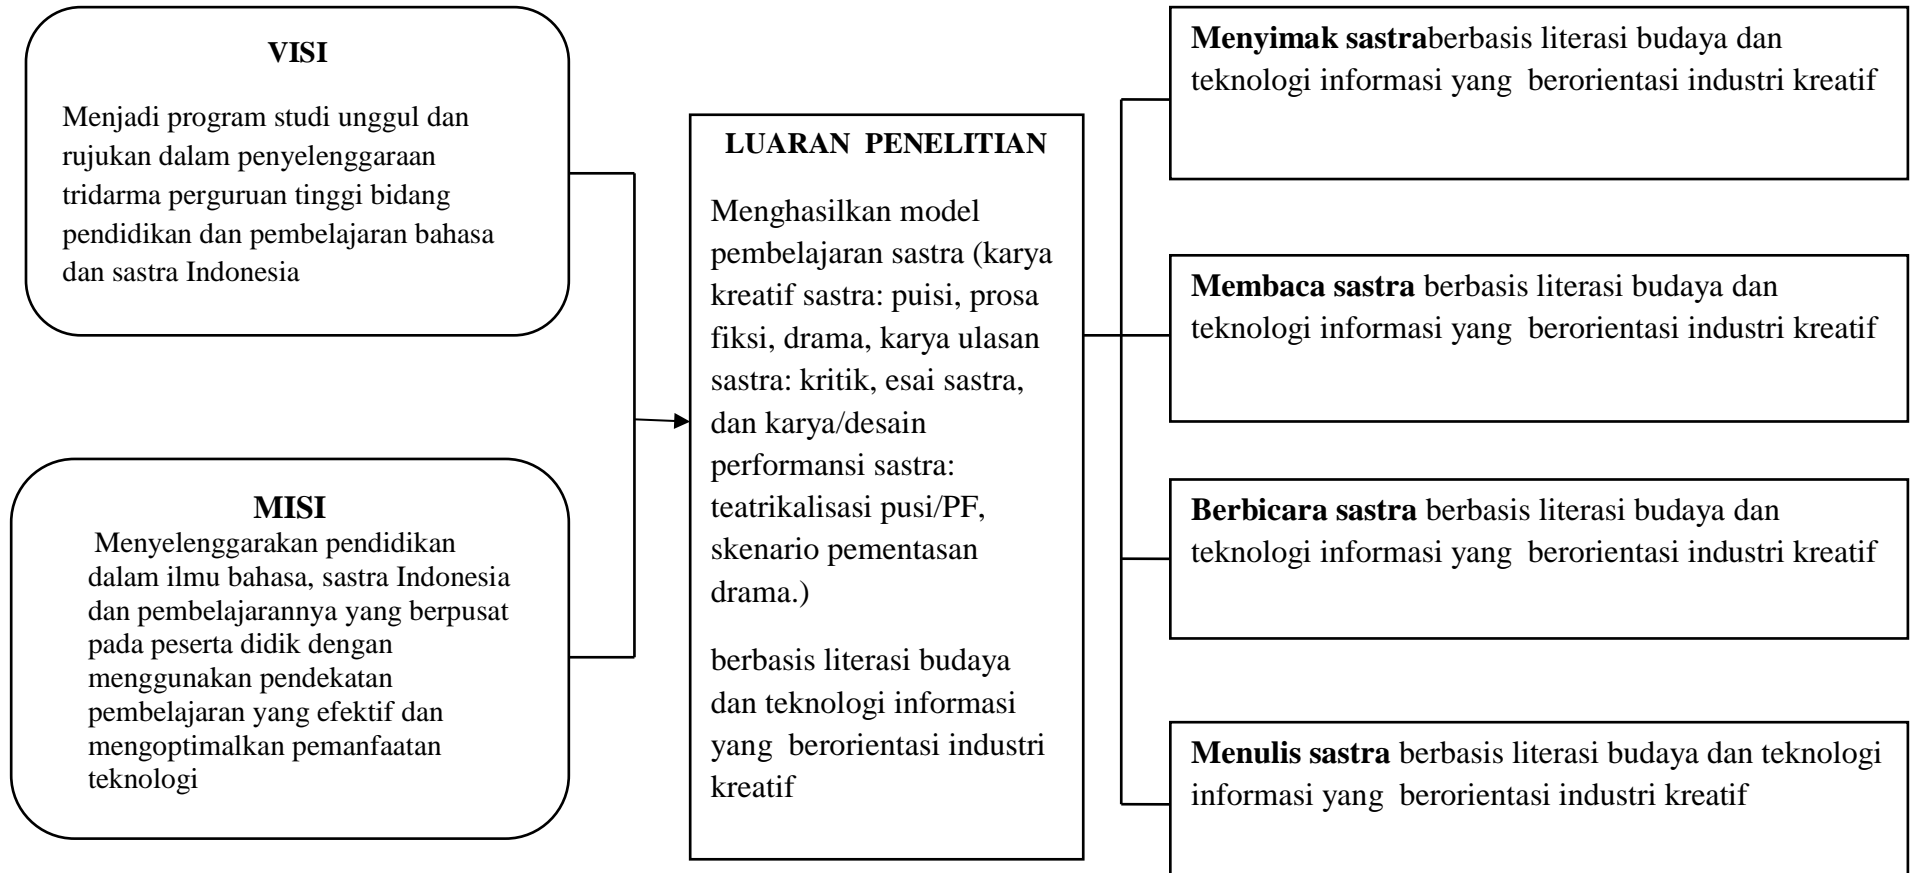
VISI

Menjadi program studi unggul dan rujukan dalam penyelenggaraan tridarma perguruan tinggi bidang pendidikan dan pembelajaran bahasa dan sastra Indonesia

MISI

Menyelenggarakan pendidikan dalam ilmu bahasa, sastra Indonesia dan pembelajarannya yang berpusat pada peserta didik dengan menggunakan pendekatan pembelajaran yang efektif dan mengoptimalkan pemanfaatan teknologi

LUARAN PENELITIAN

Menghasilkan model pembelajaran sastra (karya kreatif sastra: puisi, prosa fiksi, drama, karya ulasan sastra: kritik, esai sastra, dan karya/desain performansi sastra: teatrikalisasi pusi/PF, skenario pementasan drama.)

berbasis literasi budaya dan teknologi informasi yang berorientasi industri kreatif

Menyimak sastraberbasis literasi budaya dan teknologi informasi yang berorientasi industri kreatif

Membaca sastra berbasis literasi budaya dan teknologi informasi yang berorientasi industri kreatif

Berbicara sastra berbasis literasi budaya dan teknologi informasi yang berorientasi industri kreatif

Menulis sastra berbasis literasi budaya dan teknologi informasi yang berorientasi industri kreatif